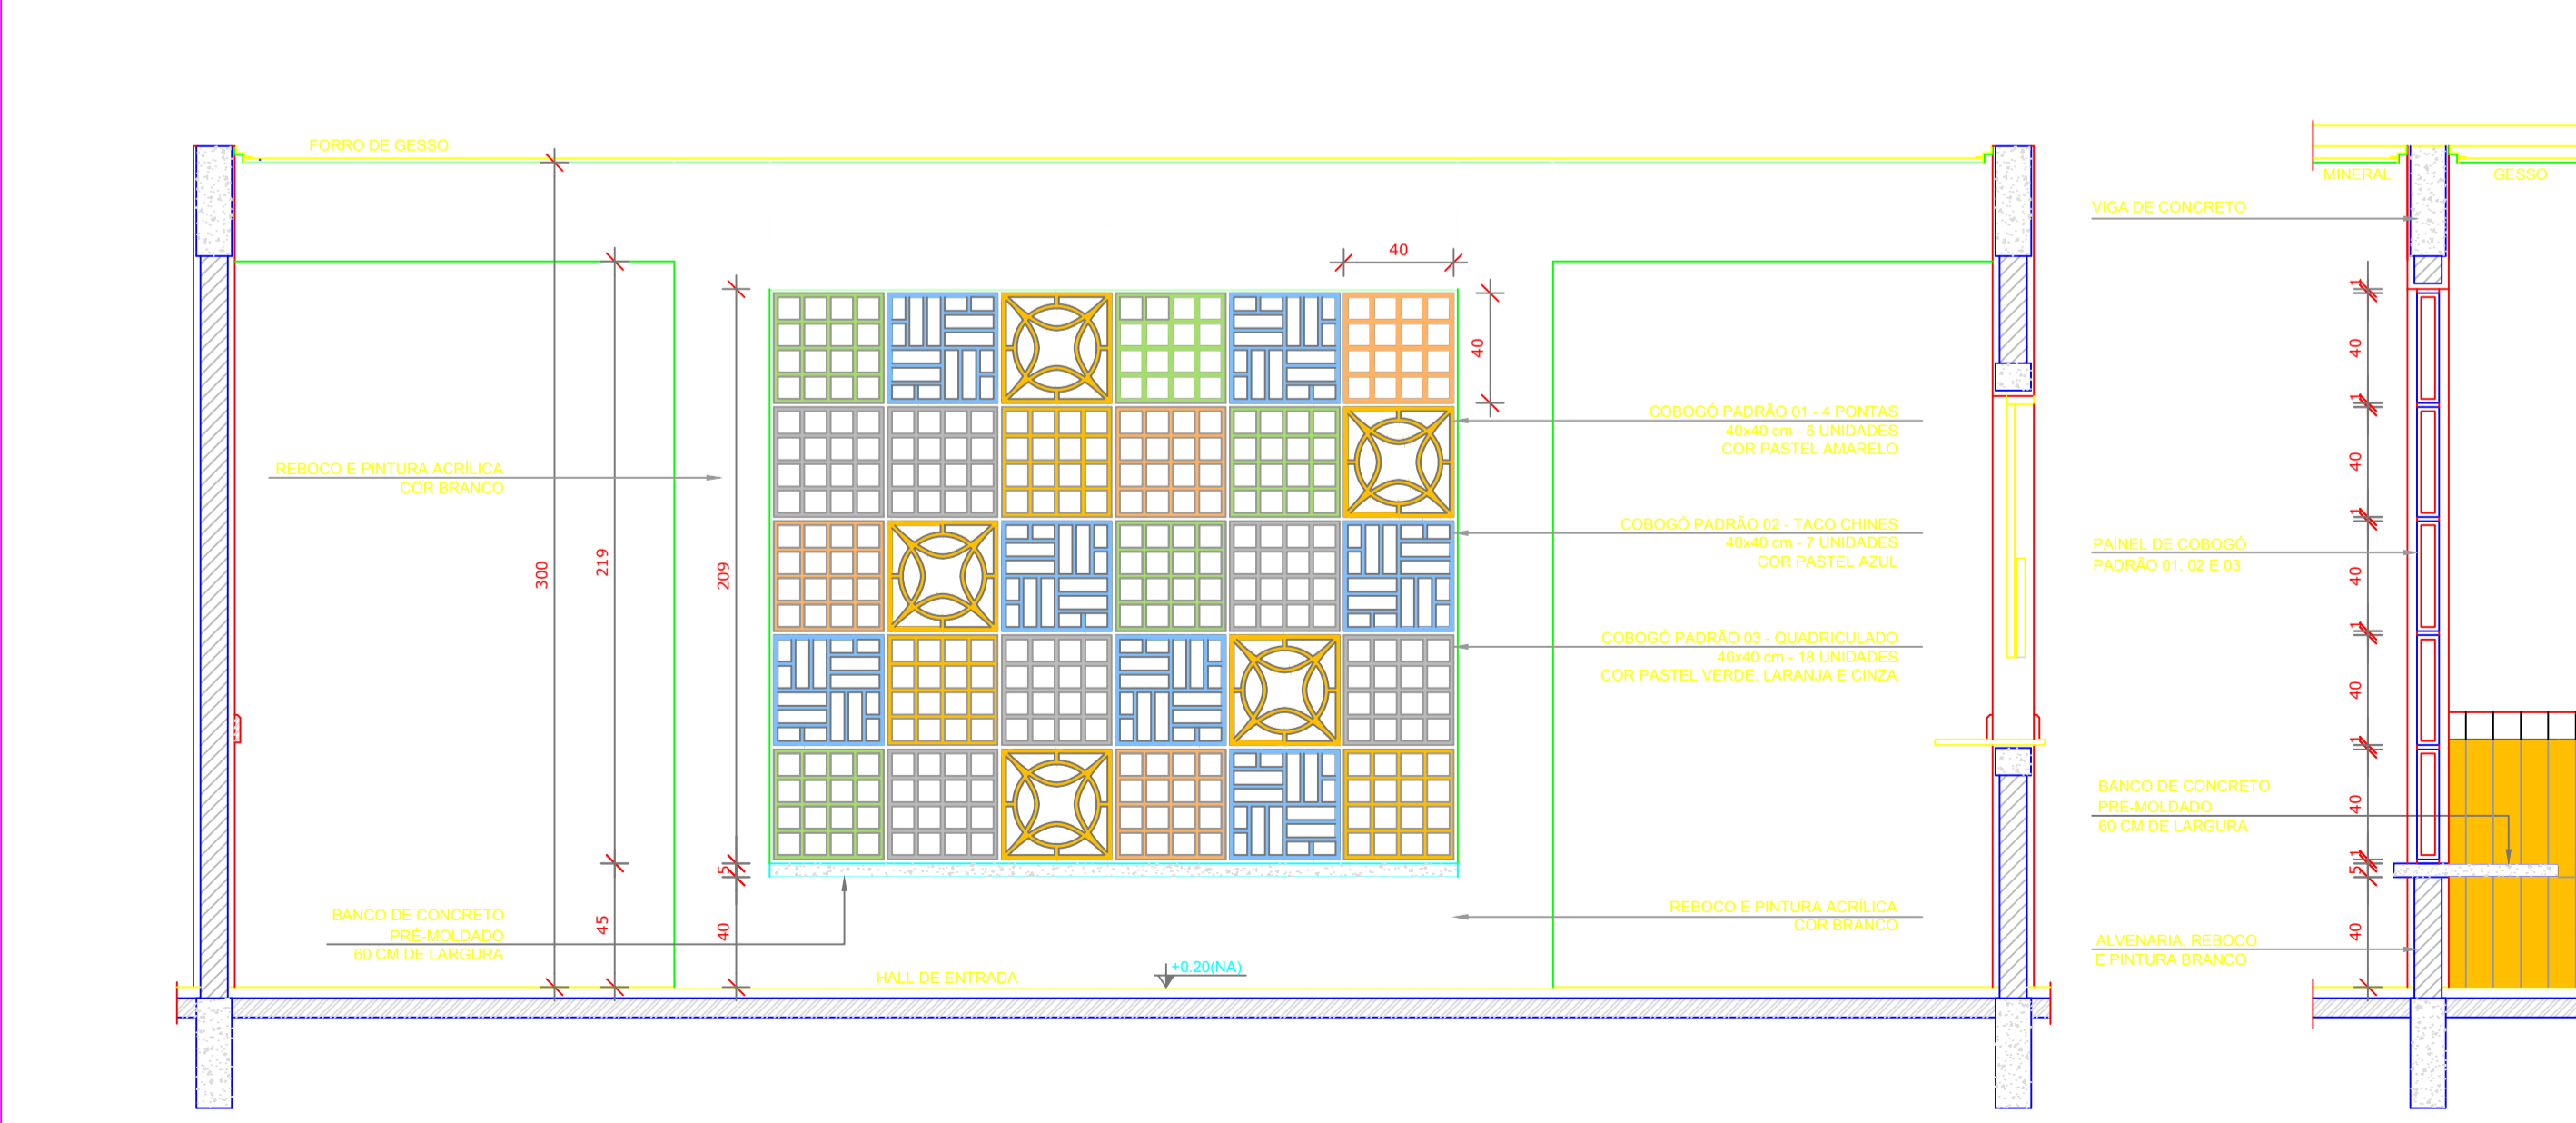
FORRO DE GESSO

MINERAL

GESSO

VIGA DE CONCRETO

40

40

REBOCO E PINTURA ACRÍLICA
COR BRANCO

300

219

209

COBOGÓ PADRÃO 01 - 4 PONTAS
40x40 cm - 5 UNIDADES
COR PASTEL AMARELO

COBOGÓ PADRÃO 02 - TACO CHINES
40x40 cm - 7 UNIDADES
COR PASTEL AZUL

PAINEL DE COBOGÓ
PADRÃO 01, 02 E 03

COBOGÓ PADRÃO 03 - QUADRICULADO
40x40 cm - 18 UNIDADES
COR PASTEL VERDE, LARANJA E CINZA

1
40
1
40
1
40
1
40
1
40
5
40

BANCO DE CONCRETO
PRÉ-MOLDADO
60 CM DE LARGURA

5

BANCO DE CONCRETO
PRÉ-MOLDADO
60 CM DE LARGURA

45

40

REBOCO E PINTURA ACRÍLICA
COR BRANCO

ALVENARIA, REBOCO
E PINTURA BRANCO

HALL DE ENTRADA

+0.20(NA)